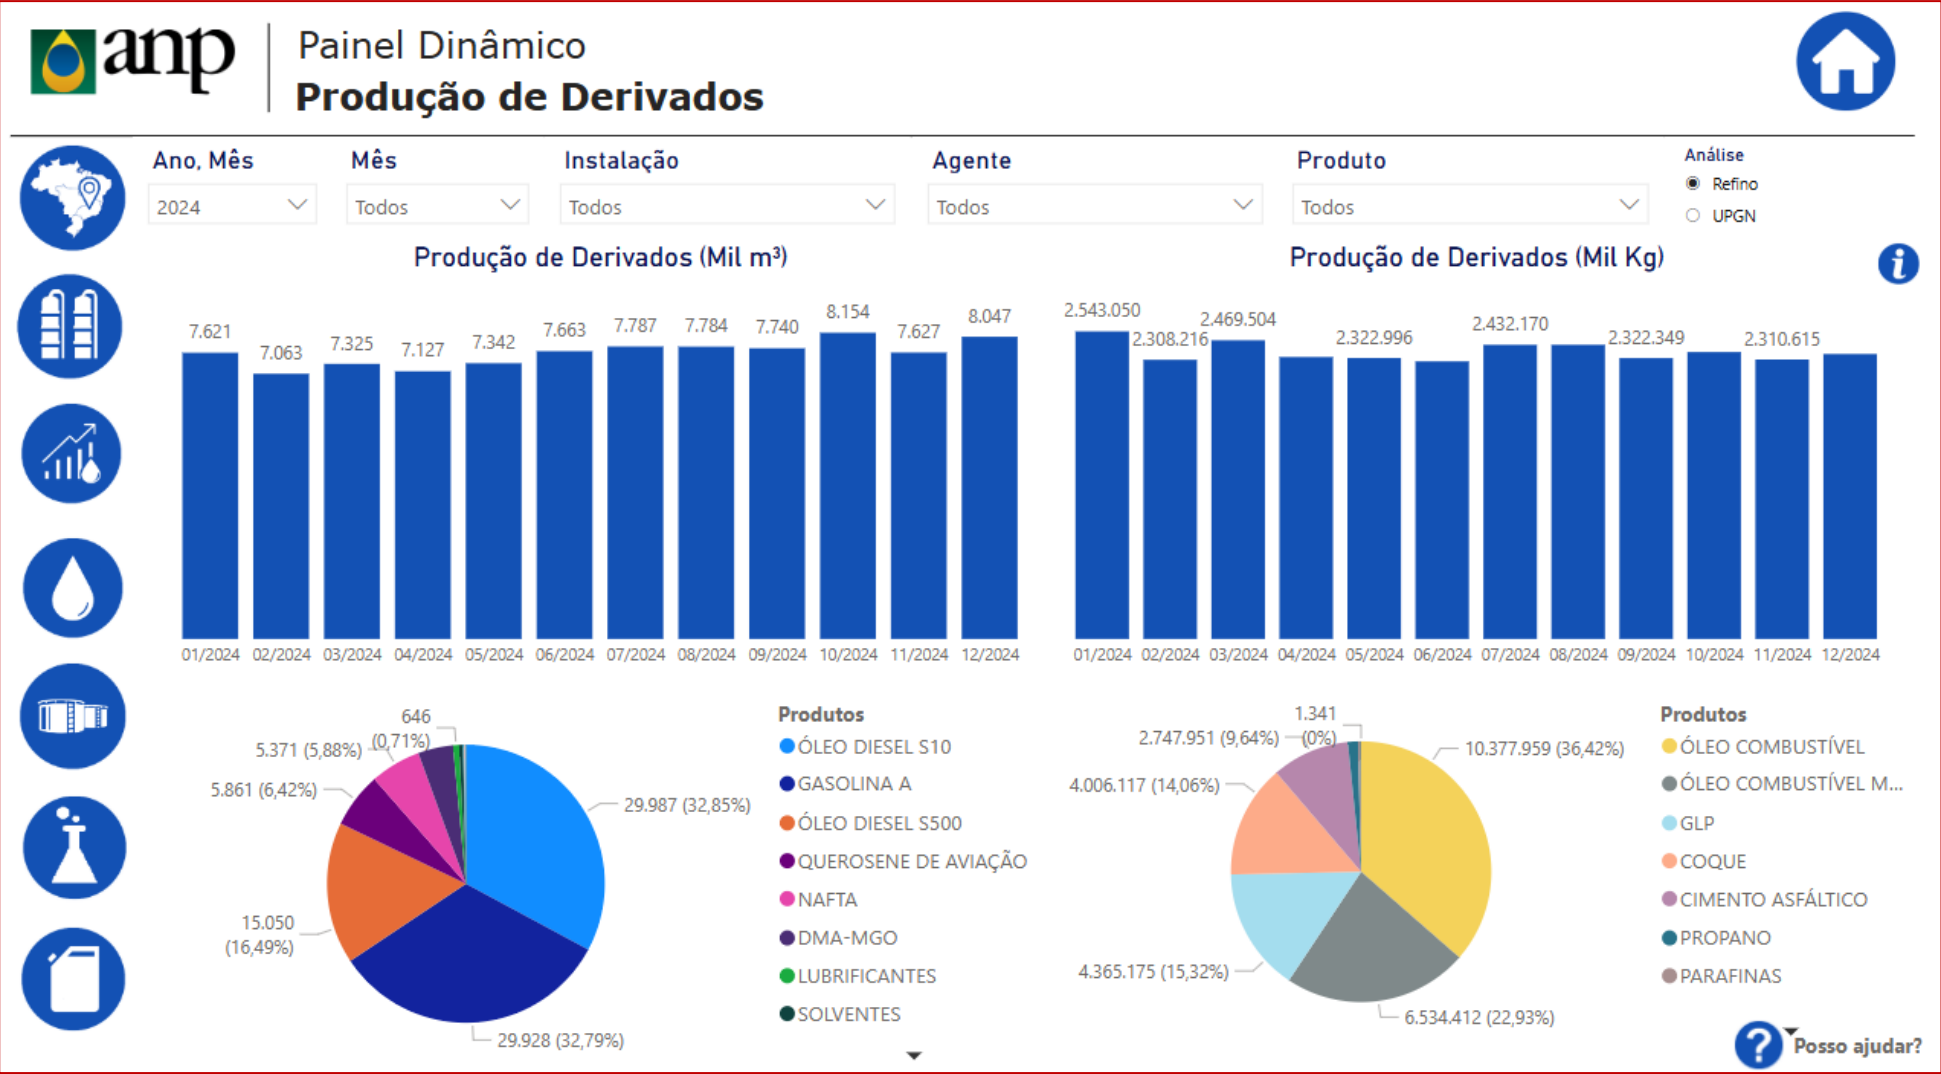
anp

Painel Dinâmico
Produção de Derivados

Ano, Mês
2024

Mês
Todos

Instalação
Todos

Agente
Todos

Produto
Todos

Análise
Refino
UPGN

Produção de Derivados (Mil m³)

7.621
7.063
7.325
7.127
7.342
7.663
7.787
7.784
7.740
8.154
7.627
8.047

01/2024 02/2024 03/2024 04/2024 05/2024 06/2024 07/2024 08/2024 09/2024 10/2024 11/2024 12/2024

Produção de Derivados (Mil Kg)

2.543.050
2.308.216
2.469.504
2.322.996
2.432.170
2.322.349
2.310.615

01/2024 02/2024 03/2024 04/2024 05/2024 06/2024 07/2024 08/2024 09/2024 10/2024 11/2024 12/2024

646 (0,71%)
5.371 (5,88%)
5.861 (6,42%)
29.987 (32,85%)
15.050 (16,49%)
29.928 (32,79%)

Produtos
ÓLEO DIESEL S10
GASOLINA A
ÓLEO DIESEL S500
QUEROSENE DE AVIAÇÃO
NAFTA
DMA-MGO
LUBRIFICANTES
SOLVENTES

1.341 (0%)
2.747.951 (9,64%)
4.006.117 (14,06%)
10.377.959 (36,42%)
4.365.175 (15,32%)
6.534.412 (22,93%)

Produtos
ÓLEO COMBUSTÍVEL
ÓLEO COMBUSTÍVEL M...
GLP
COQUE
CIMENTO ASFÁLTICO
PROPANO
PARAFINAS

Posso ajudar?